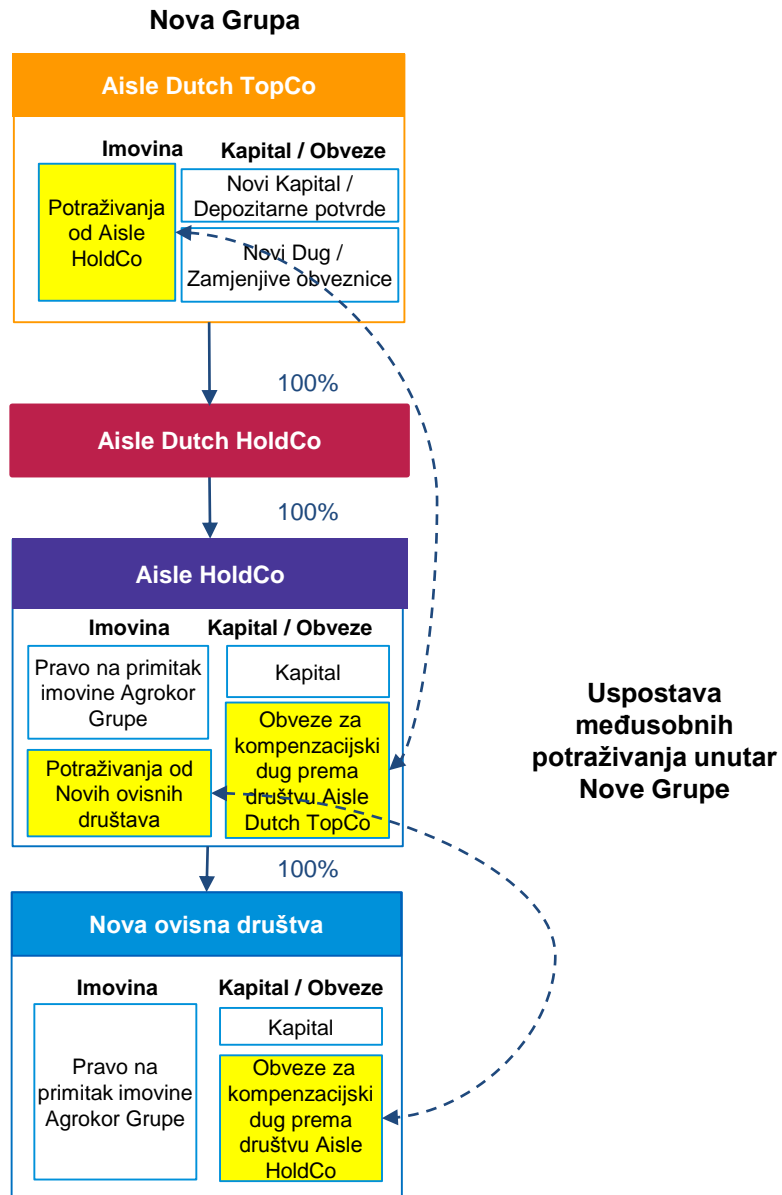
Nova Grupa

Aisle Dutch TopCo

Imovina

Kapital / Obveze

Potraživanja od Aisle HoldCo

Novi Kapital / Depozitarne potvrde

Novi Dug / Zamjenjive obveznice

100%

Aisle Dutch HoldCo

100%

Aisle HoldCo

Imovina

Kapital / Obveze

Pravo na primitak imovine Agrokor Grupe

Kapital

Obveze za kompenzacijski dug prema društvu Aisle Dutch TopCo

Potraživanja od Novih ovisnih društava

100%

Nova ovisna društva

Imovina

Kapital / Obveze

Pravo na primitak imovine Agrokor Grupe

Kapital

Obveze za kompenzacijski dug prema društvu Aisle HoldCo

Uspostava međusobnih potraživanja unutar Nove Grupe